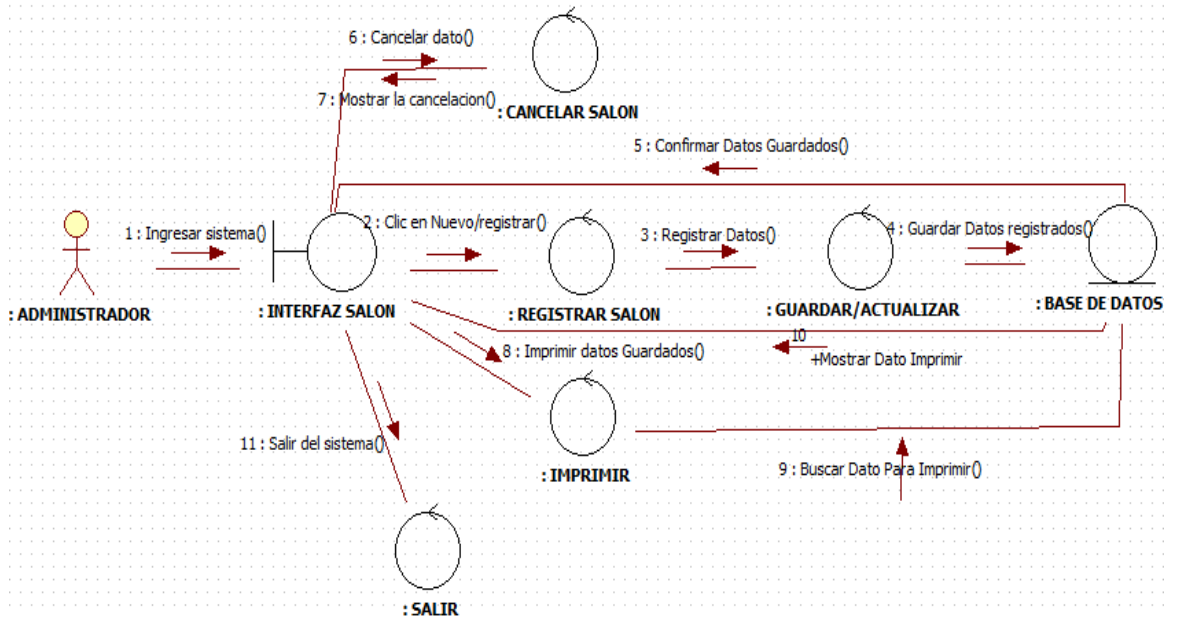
6 : Cancelar dato()

7 : Mostrar la cancelacion()

: CANCELAR SALON

5 : Confirmar Datos Guardados()

1 : Ingresar sistema()

2 : Clic en Nuevo/registrar()

3 : Registrar Datos()

4 : Guardar Datos registrados()

: ADMINISTRADOR

: INTERFAZ SALON

: REGISTRAR SALON

: GUARDAR/ACTUALIZAR

: BASE DE DATOS

10
+Mostrar Dato Imprimir

8 : Imprimir datos Guardados()

11 : Salir del sistema()

: IMPRIMIR

9 : Buscar Dato Para Imprimir()

: SALIR